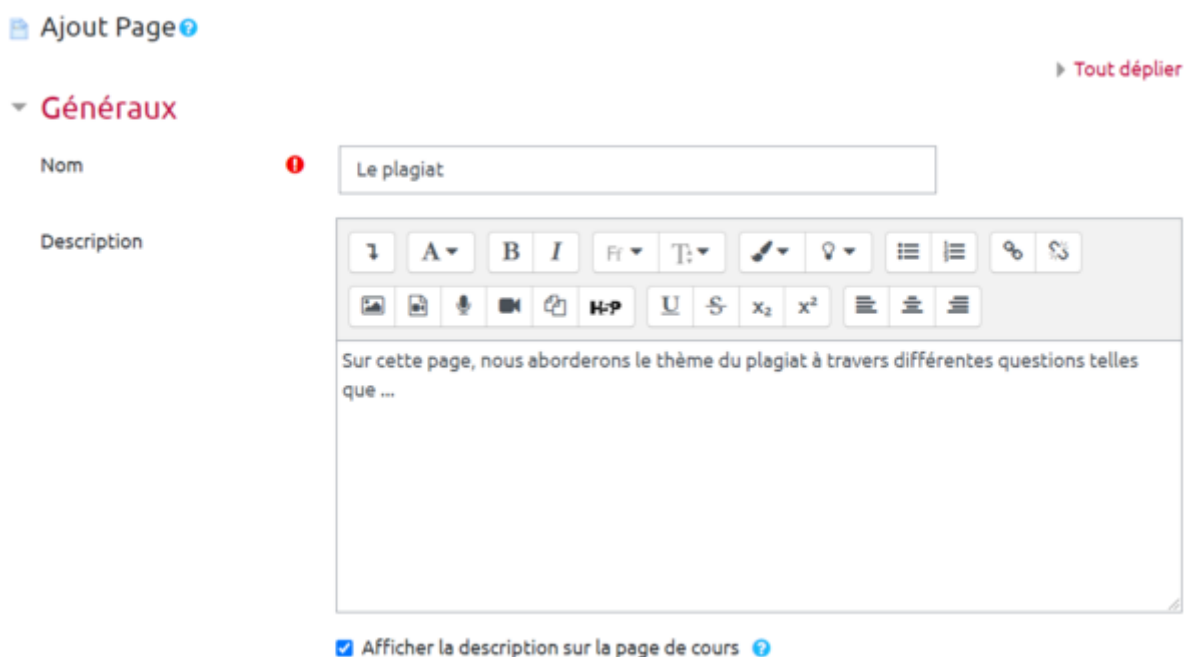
Ajout Page

Tout déplier

Généraux

Nom

Le plagiat

Description

A B I Fr T U S $x_2$ $x^2$ H-P

Sur cette page, nous aborderons le thème du plagiat à travers différentes questions telles que ...

Afficher la description sur la page de cours